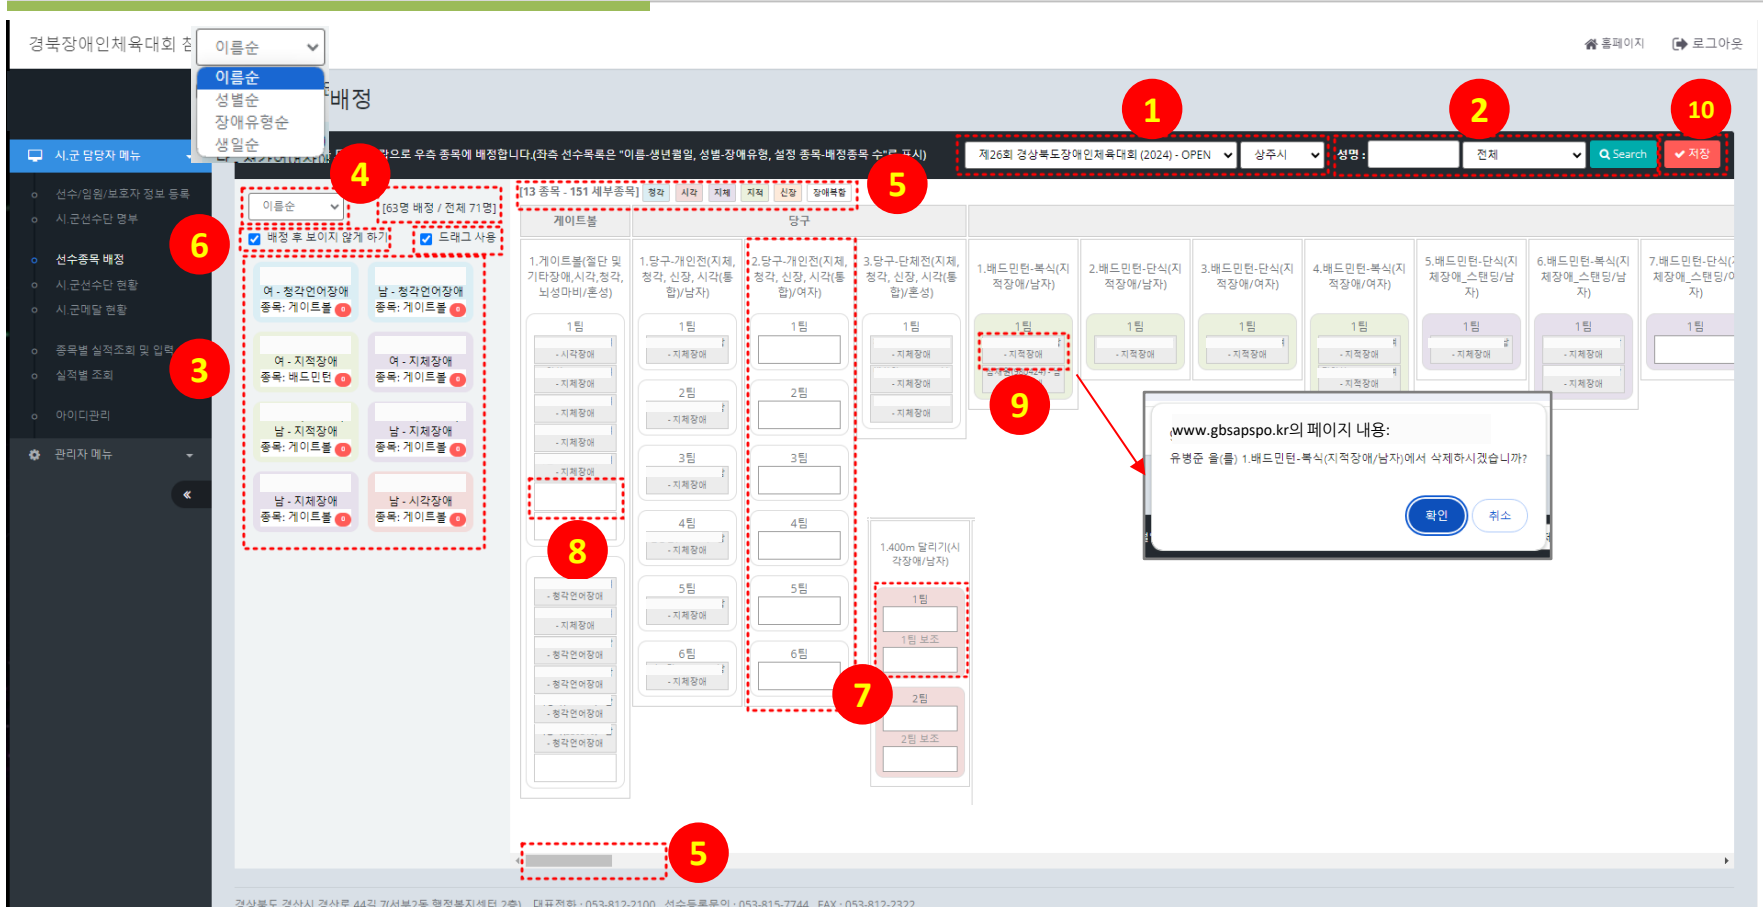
경북장애인체육대회 참 이름순

이름순
성별순
장애유형순
생일순

홈페이지 로그아웃

배정

시.군 담당자 메뉴

선수/임원/보호자 정보 등록
시.군선수단 명부
선수종목 배정
시.군선수단 현황
시.군메달 현황
종목별 실적조회 및 입력
실적별 조회
아이디관리
관리자 메뉴

으로 우측 종목에 배정합니다.(좌측 선수목록은 "이름-생년월일, 성별-장애유형, 설정 종목-배정종목 수"로 표시)

제26회 경상북도장애인체육대회 (2024) - OPEN 상주시 성명 : 전체 Search 저장

1 2 10 4 5 6 3 7 8 9 5

이름순 [63명 배정 / 전체 71명]
배정 후 보이지 않게 하기 드래그 사용

여 - 청각언어장애 종목: 게이트볼 0
남 - 청각언어장애 종목: 게이트볼 0
여 - 지적장애 종목: 배드민턴 0
여 - 지체장애 종목: 게이트볼 0
남 - 지적장애 종목: 게이트볼 0
남 - 지체장애 종목: 게이트볼 0
남 - 지체장애 종목: 게이트볼 0
남 - 시각장애 종목: 게이트볼 0

[13 종목 - 151 세부종목] 청각 시각 지체 지적 신장 장애통합

게이트볼 당구

1.게이트볼(절단 및 기타장애,시각,청각, 뇌성마비/혼성)
1.당구-개인전(지체, 청각, 신장, 시각(통합)/남자)
2.당구-개인전(지체, 청각, 신장, 시각(통합)/여자)
3.당구-단체전(지체, 청각, 신장, 시각(통합)/혼성)
1.배드민턴-복식(지적장애/남자)
2.배드민턴-단식(지적장애/남자)
3.배드민턴-단식(지적장애/여자)
4.배드민턴-복식(지적장애/여자)
5.배드민턴-단식(지체장애_스탠딩/남자)
6.배드민턴-단식(지체장애_스탠딩/남자)
7.배드민턴-단식(지체장애_스탠딩/여자)

1팀 - 시각장애 - 지체장애 - 지체장애 - 지체장애 - 지체장애
2팀 - 청각언어장애 - 지체장애 - 청각언어장애 - 청각언어장애 - 청각언어장애 - 청각언어장애
1팀 2팀 3팀 4팀 5팀 6팀 - 지체장애
1팀 - 지적장애

1.400m 달리기(시각장애/남자)
1팀 1팀 보조 2팀 2팀 보조

www.gbsapspo.kr의 페이지 내용:
유병준 을(를) 1.배드민턴-복식(지적장애/남자)에서 삭제하시겠습니까?
확인 취소

경상북도 경산시 경산로 44길 7(서부2동 행정복지센터 2층) 대표전화 : 053-812-2100 선수등록문의 : 053-815-7744 FAX : 053-812-2322